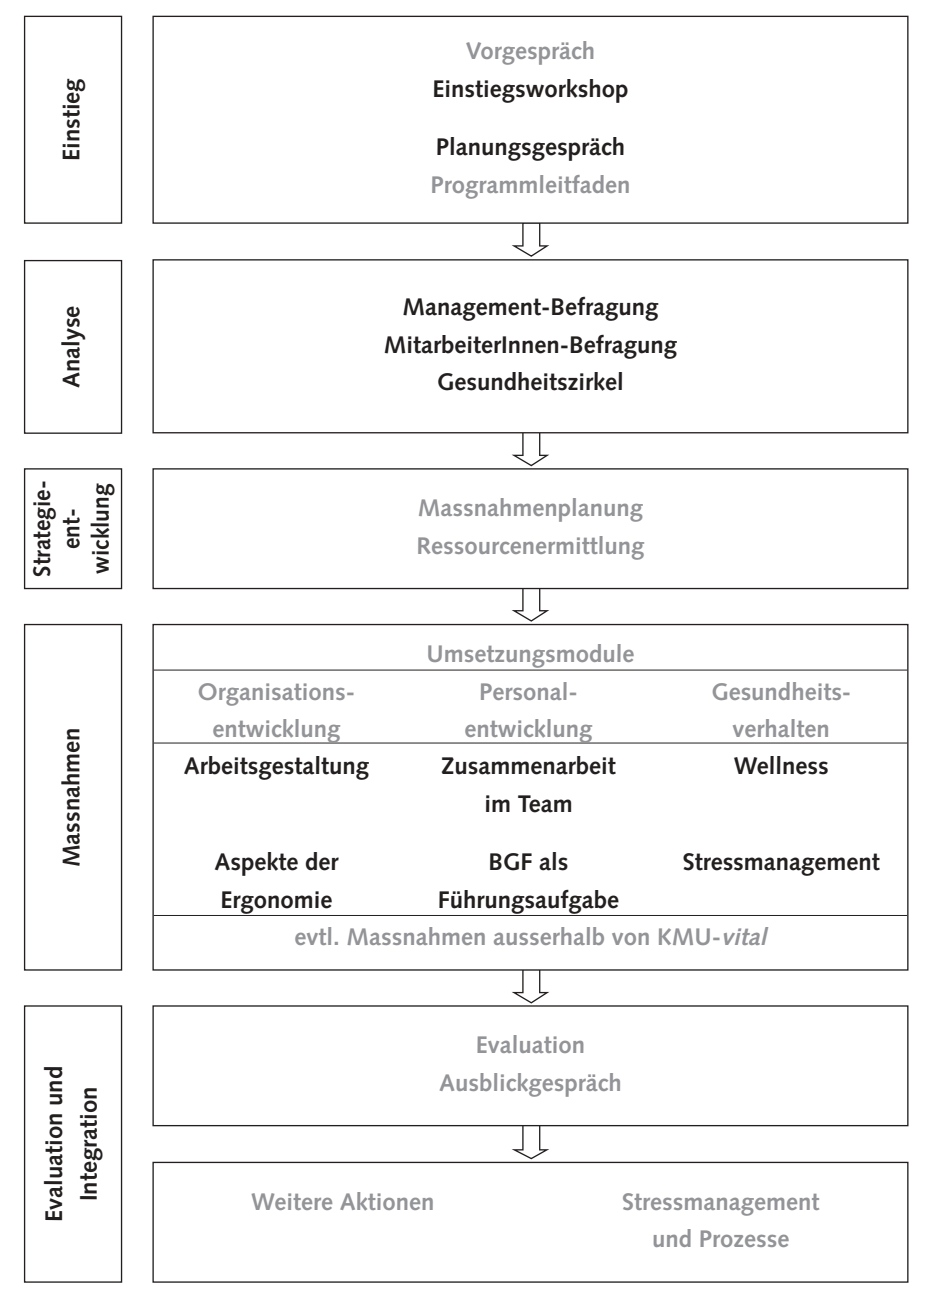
Einstieg

Vorgespräch
Einstiegsworkshop

Planungsgespräch
Programmleitfaden

Analyse

Management-Befragung
MitarbeiterInnen-Befragung
Gesundheitszirkel

Strategieentwicklung

Massnahmenplanung
Ressourcenermittlung

Massnahmen

Umsetzungsmodule

| Organisationsentwicklung | Personalentwicklung | Gesundheitsverhalten |
|---|---|---|
| Arbeitsgestaltung | Zusammenarbeit im Team | Wellness |
| Aspekte der Ergonomie | BGF als Führungsaufgabe | Stressmanagement |

evtl. Massnahmen ausserhalb von KMU-*vital*

Evaluation und Integration

Evaluation
Ausblickgespräch

Weitere Aktionen

Stressmanagement und Prozesse